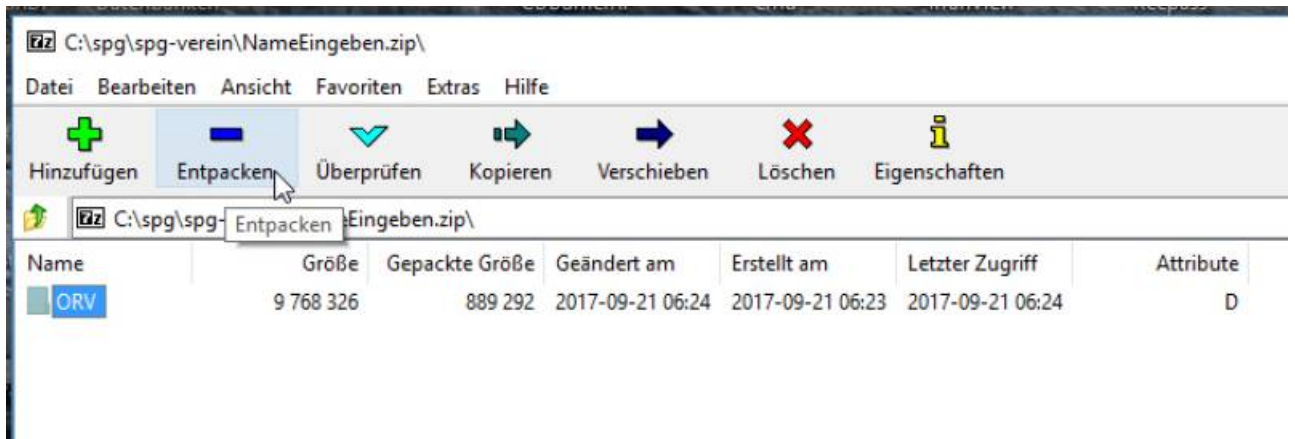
7z C:\spg\spg-verein\NameEingeben.zip\

Datei Bearbeiten Ansicht Favoriten Extras Hilfe

Hinzufügen Entpacken Überprüfen Kopieren Verschieben Löschen Eigenschaften

7z C:\spg\spg- Entpacken eEingeben.zip\

| Name | Größe | Gepackte Größe | Geändert am | Erstellt am | Letzter Zugriff | Attribute |
|---|---|---|---|---|---|---|
| ORV | 9 768 326 | 889 292 | 2017-09-21 06:24 | 2017-09-21 06:23 | 2017-09-21 06:24 | D |